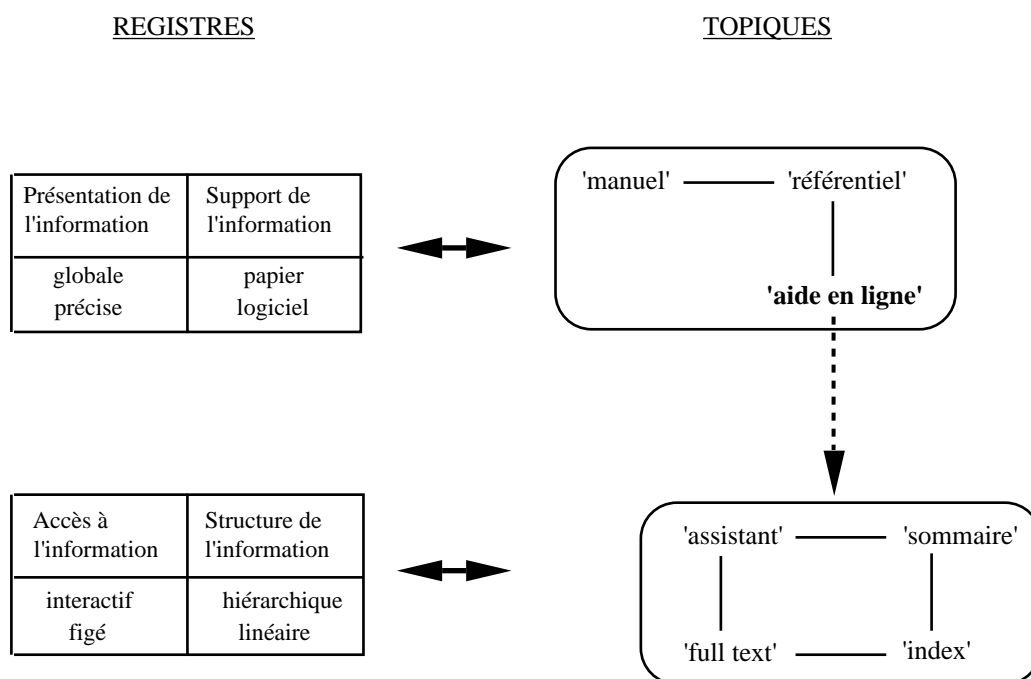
REGISTRES

TOPIQUES

| Présentation de l'information | Support de l'information |
|---|---|
| globale<br>précise | papier<br>logiciel |

'manuel' 'référentiel'

'aide en ligne'

| Accès à l'information | Structure de l'information |
|---|---|
| interactif<br>figé | hiérarchique<br>linéaire |

'assistant' 'sommaire'

'full text' 'index'